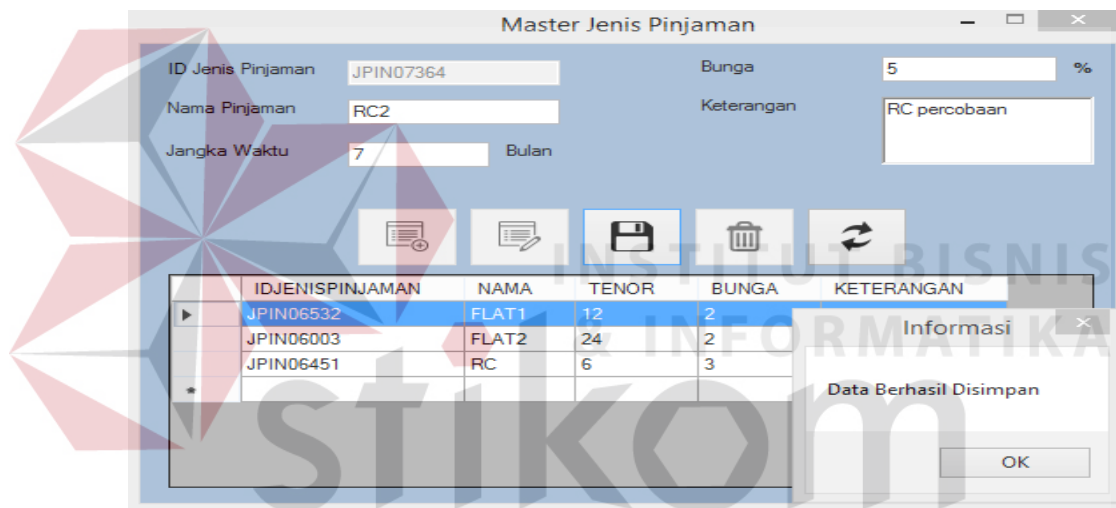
Master Jenis Pinjaman

ID Jenis Pinjaman JPIN07364
Nama Pinjaman RC2
Jangka Waktu 7 Bulan
Bunga 5 %
Keterangan RC percobaan

| | IDJENISPINJAMAN | NAMA | TENOR | BUNGA | KETERANGAN |
|---|---|---|---|---|---|
| ▶ | JPIN06532 | FLAT1 | 12 | 2 | |
| | JPIN06003 | FLAT2 | 24 | 2 | |
| | JPIN06451 | RC | 6 | 3 | |
| * | | | | | |

Informasi
Data Berhasil Disimpan
OK

INSTITUT BISNIS & INFORMATIKA
stikom